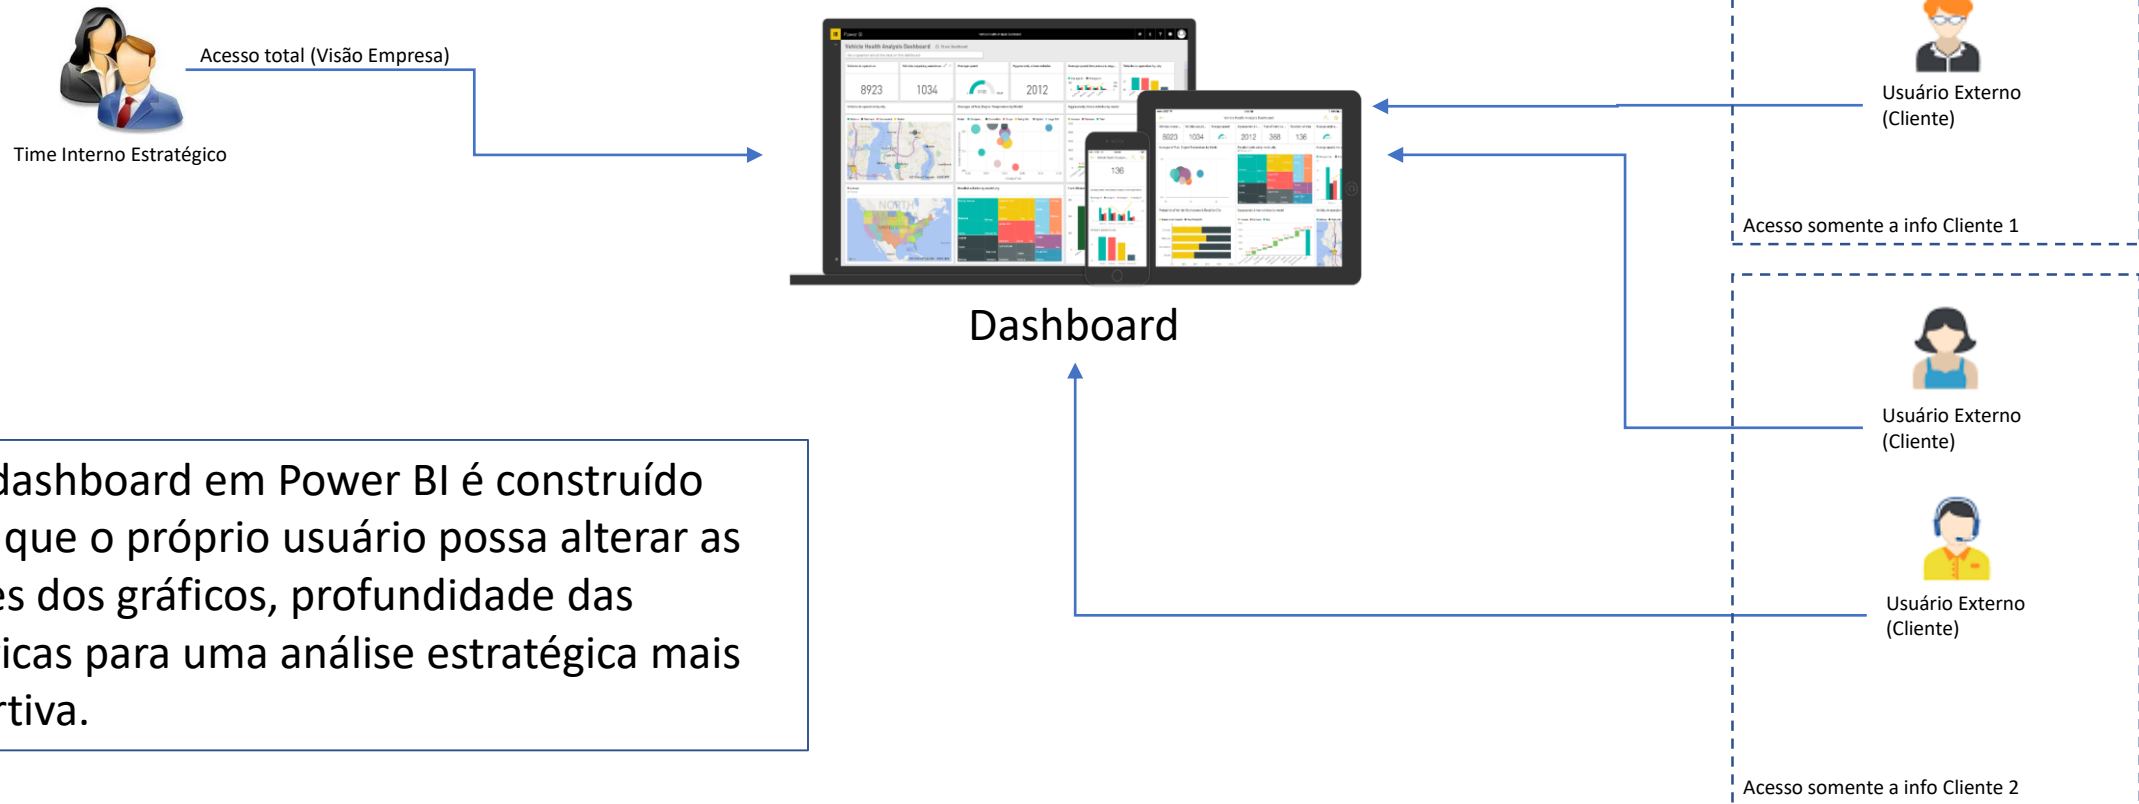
Acesso total (Visão Empresa)

Time Interno Estratégico

Dashboard

Usuário Externo (Cliente)

Acesso somente a info Cliente 1

Usuário Externo (Cliente)

Usuário Externo (Cliente)

Acesso somente a info Cliente 2

dashboard em Power BI é construído que o próprio usuário possa alterar as es dos gráficos, profundidade das icas para uma análise estratégica mais rtiva.